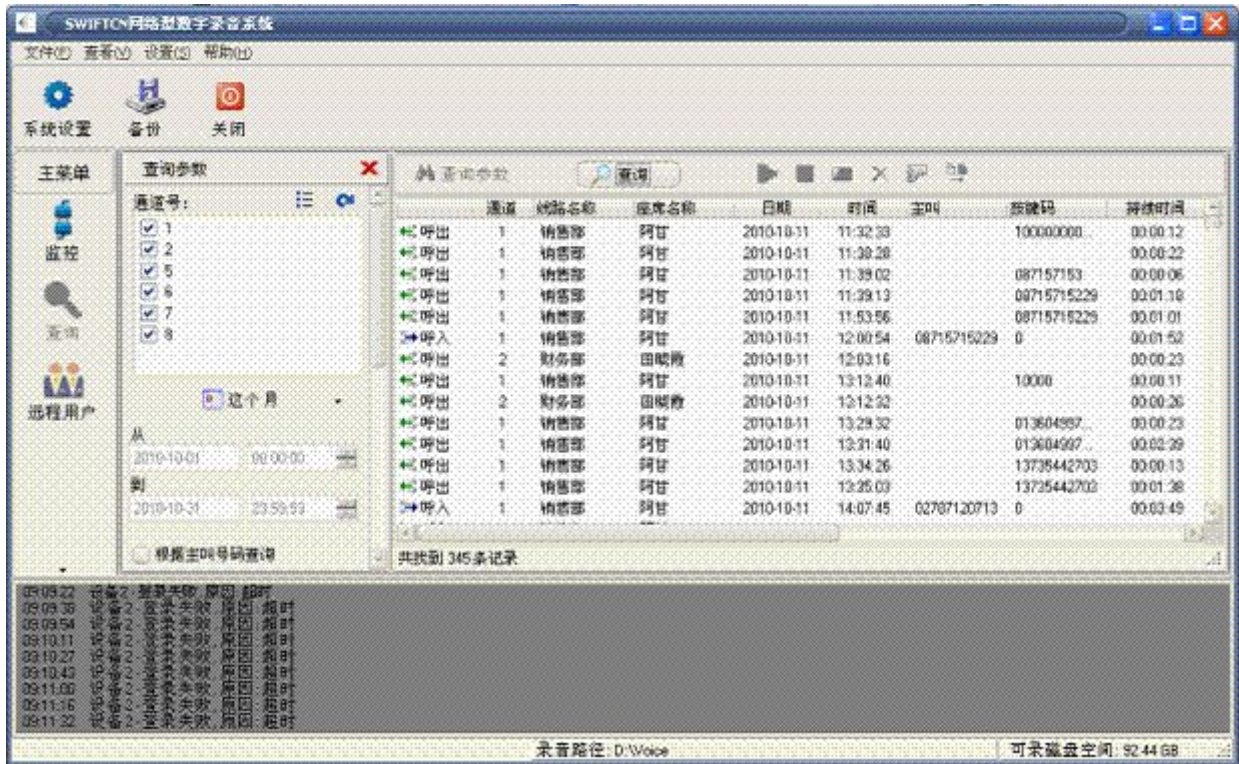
SWIFTCN网络型数字录音系统

文件(F) 查看(V) 设置(S) 帮助(H)

系统设置 备份 关闭

主菜单

监控

查询

远程用户

查询参数

通道号:

1
2
5
6
7
8

这个月

从

2010-10-01 00:00:00

到

2010-10-31 23:59:59

根据主叫号码查询

查询参数 查询

| | 通道 | 线路名称 | 座席名称 | 日期 | 时间 | 主叫 | 按键码 | 持续时间 |
|---|---|---|---|---|---|---|---|---|
| 呼出 | 1 | 销售部 | 阿甘 | 2010-10-11 | 11:32:33 | | 100000000... | 00:00:12 |
| 呼出 | 1 | 销售部 | 阿甘 | 2010-10-11 | 11:38:28 | | | 00:00:22 |
| 呼出 | 1 | 销售部 | 阿甘 | 2010-10-11 | 11:39:02 | | 087157153 | 00:00:06 |
| 呼出 | 1 | 销售部 | 阿甘 | 2010-10-11 | 11:39:13 | | 08715715229 | 00:01:18 |
| 呼出 | 1 | 销售部 | 阿甘 | 2010-10-11 | 11:53:56 | | 08715715229 | 00:01:01 |
| 呼入 | 1 | 销售部 | 阿甘 | 2010-10-11 | 12:00:54 | 08715715229 | 0 | 00:01:52 |
| 呼出 | 2 | 财务部 | 田晓霞 | 2010-10-11 | 12:03:16 | | | 00:00:23 |
| 呼出 | 1 | 销售部 | 阿甘 | 2010-10-11 | 13:12:40 | | 10000 | 00:00:11 |
| 呼出 | 2 | 财务部 | 田晓霞 | 2010-10-11 | 13:12:32 | | | 00:00:26 |
| 呼出 | 1 | 销售部 | 阿甘 | 2010-10-11 | 13:29:32 | | 013604997... | 00:00:23 |
| 呼出 | 1 | 销售部 | 阿甘 | 2010-10-11 | 13:31:40 | | 013604997... | 00:02:39 |
| 呼出 | 1 | 销售部 | 阿甘 | 2010-10-11 | 13:34:26 | | 13735442703 | 00:00:13 |
| 呼出 | 1 | 销售部 | 阿甘 | 2010-10-11 | 13:35:03 | | 13735442703 | 00:01:38 |
| 呼入 | 1 | 销售部 | 阿甘 | 2010-10-11 | 14:07:45 | 02787120713 | 0 | 00:03:49 |

共找到 345 条记录

09:09:22 设备2: 登录失败, 原因: 超时
09:09:38 设备2: 登录失败, 原因: 超时
09:09:54 设备2: 登录失败, 原因: 超时
09:10:11 设备2: 登录失败, 原因: 超时
09:10:27 设备2: 登录失败, 原因: 超时
09:10:43 设备2: 登录失败, 原因: 超时
09:11:00 设备2: 登录失败, 原因: 超时
09:11:16 设备2: 登录失败, 原因: 超时
09:11:32 设备2: 登录失败, 原因: 超时

录音路径: D:\Voice

可录磁盘空间: 92.44 GB